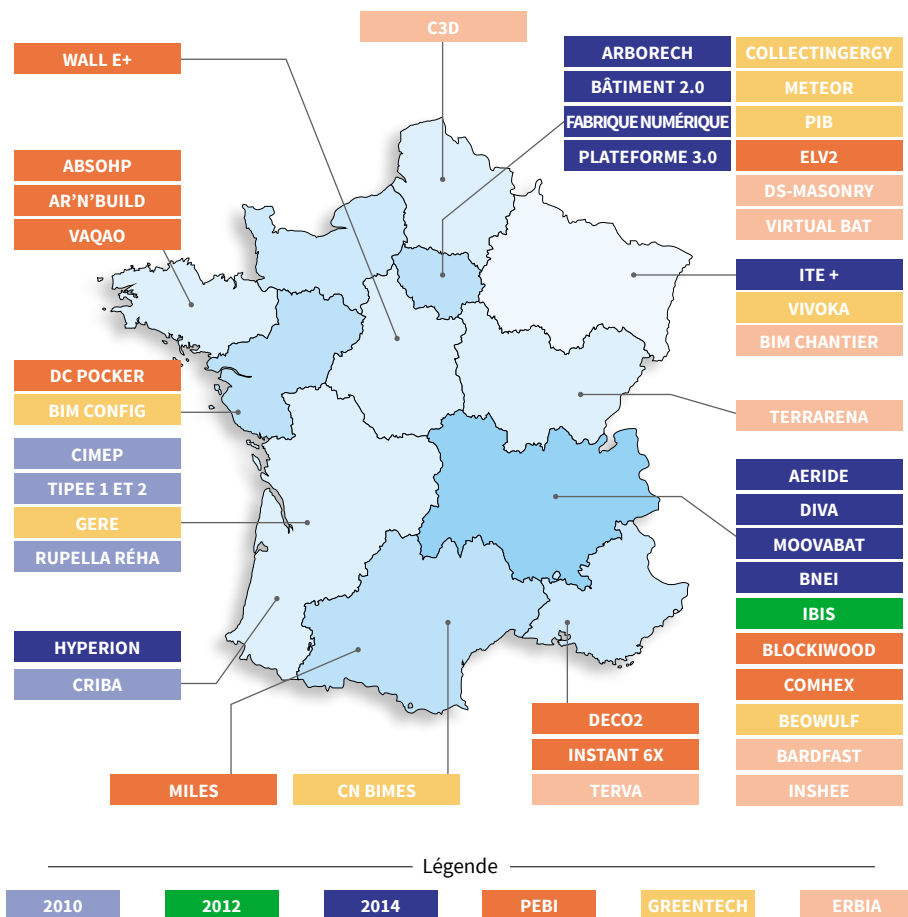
C3D

WALL E+

ARBORECH
BÂTIMENT 2.0
FABRIQUE NUMÉRIQUE
PLATEFORME 3.0

COLLECTINGERGY
METEOR
PIB
ELV2
DS-MASONRY
VIRTUAL BAT

ABSOHP
AR'N'BUILD
VAQAO

ITE +
VIVOKA
BIM CHANTIER

DC POCKER
BIM CONFIG

TERRARENA

CIMEP
TIPEE 1 ET 2
GERE
RUPELLA RÉHA

AERIDE
DIVA
MOOVABAT
BNEI
IBIS
BLOCKIWOOD
COMHEX
BEOWULF
BARDFAST
INSHEE

HYPERION
CRIBA

DECO2
INSTANT 6X
TERVA

MILES

CN BIMES

Légende

| 2010 | 2012 | 2014 | PEBI | GREENTECH | ERBIA |
|---|---|---|---|---|---|